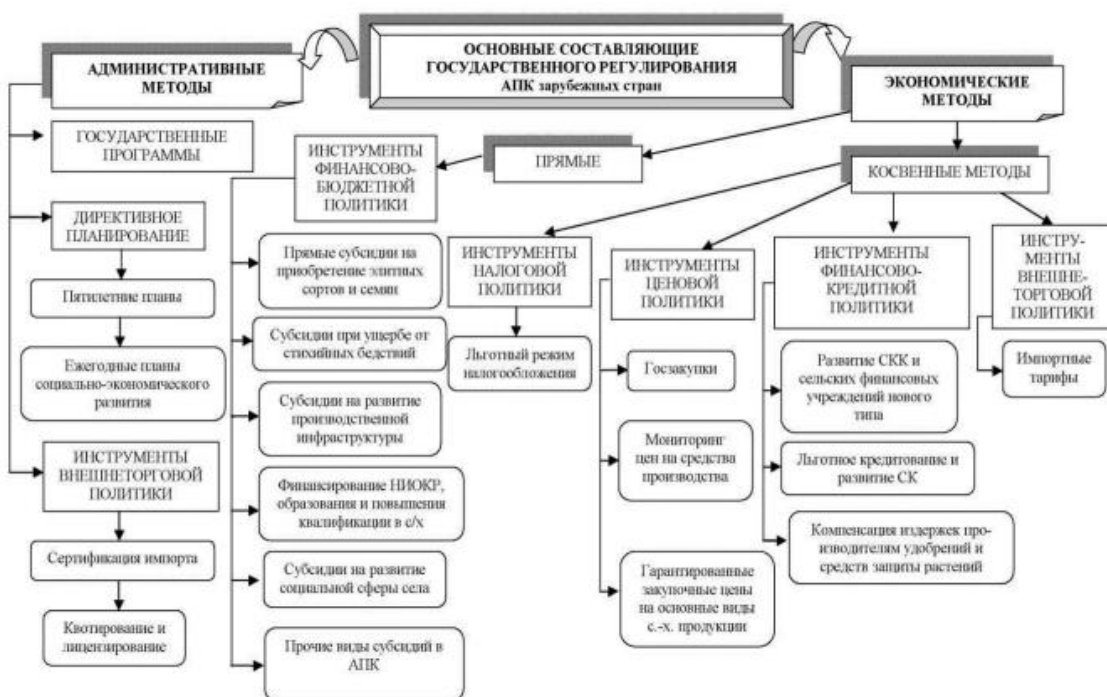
ОСНОВНЫЕ СОСТАВЛЯЮЩИЕ ГОСУДАРСТВЕННОГО РЕГУЛИРОВАНИЯ АПК зарубежных стран

АДМИНИСТРАТИВНЫЕ МЕТОДЫ

ГОСУДАРСТВЕННЫЕ ПРОГРАММЫ

ДИРЕКТИВНОЕ ПЛАНИРОВАНИЕ

Пятилетние планы

Ежегодные планы социально-экономического развития

ИНСТРУМЕНТЫ ВНЕШНЕТОРГОВОЙ ПОЛИТИКИ

Сертификация импорта

Квотирование и лицензирование

ЭКОНОМИЧЕСКИЕ МЕТОДЫ

ПРЯМЫЕ

ИНСТРУМЕНТЫ ФИНАНСОВО-БЮДЖЕТНОЙ ПОЛИТИКИ

Прямые субсидии на приобретение элитных сортов и семян

Субсидии при ущербе от стихийных бедствий

Субсидии на развитие производственной инфраструктуры

Финансирование НИОКР, образования и повышения квалификации в с/х

Субсидии на развитие социальной сферы села

Прочие виды субсидий в АПК

КОСВЕННЫЕ МЕТОДЫ

ИНСТРУМЕНТЫ НАЛОГОВОЙ ПОЛИТИКИ

Льготный режим налогообложения

ИНСТРУМЕНТЫ ЦЕНОВОЙ ПОЛИТИКИ

Госзакупки

Мониторинг цен на средства производства

Гарантированные закупочные цены на основные виды с.-х. продукции

ИНСТРУМЕНТЫ ФИНАНСОВО-КРЕДИТНОЙ ПОЛИТИКИ

Развитие СКК и сельских финансовых учреждений нового типа

Льготное кредитование и развитие СК

Компенсация издержек производителям удобрений и средств защиты растений

ИНСТРУМЕНТЫ ВНЕШНЕ-ТОРГОВОЙ ПОЛИТИКИ

Импортные тарифы